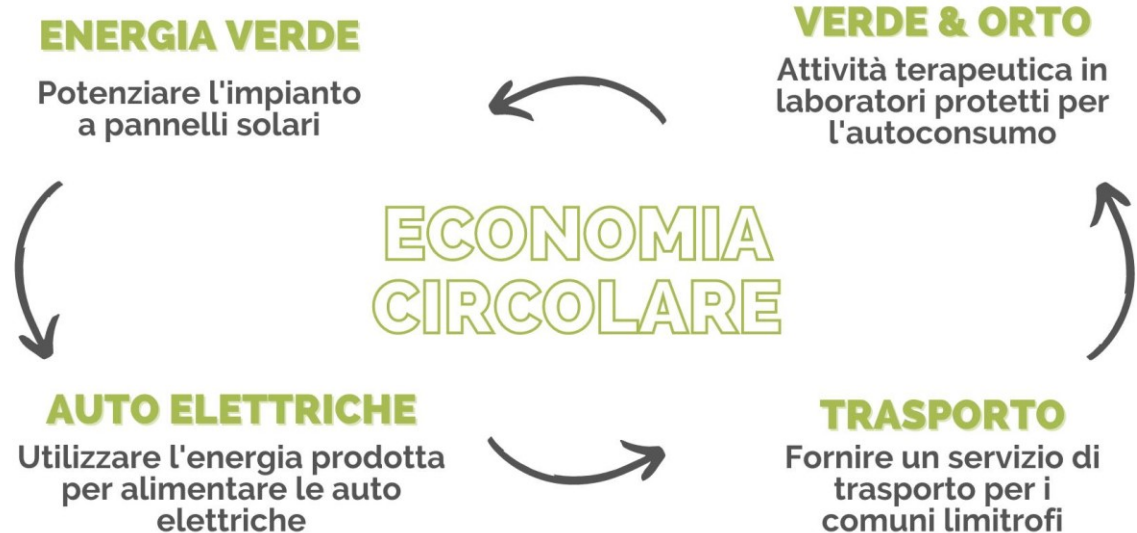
ENERGIA VERDE
Potenziare l'impianto a pannelli solari

VERDE & ORTO
Attività terapeutica in laboratori protetti per l'autoconsumo

ECONOMIA CIRCOLARE

AUTO ELETTRICHE
Utilizzare l'energia prodotta per alimentare le auto elettriche

TRASPORTO
Fornire un servizio di trasporto per i comuni limitrofi